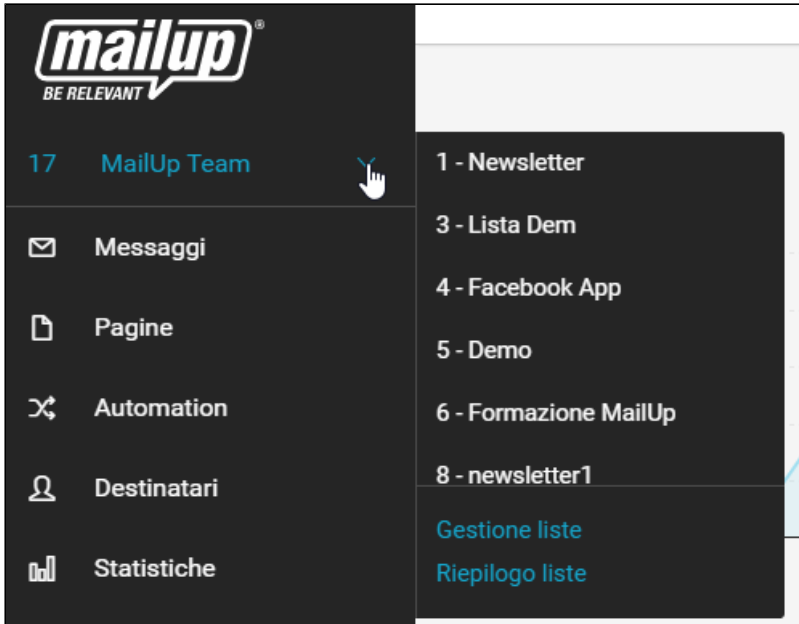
mailup®
BE RELEVANT

17 MailUp Team

Messaggi

Pagine

Automation

Destinatari

Statistiche

1 - Newsletter

3 - Lista Dem

4 - Facebook App

5 - Demo

6 - Formazione MailUp

8 - newsletter1

Gestione liste

Riepilogo liste